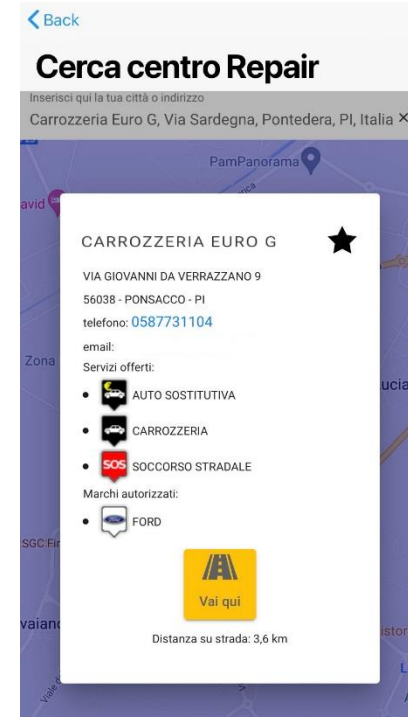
Back

Cerca centro Repair

Inserisci qui la tua città o indirizzo
Carrozzeria Euro G, Via Sardegna, Pontedera, PI, Italia ×

PamPanorama

avid

Zona

ucia

SGC Fi

vaian

istor

CARROZZERIA EURO G

VIA GIOVANNI DA VERRAZZANO 9
56038 - PONSACCO - PI
telefono: 0587731104
email:
Servizi offerti:
• AUTO SOSTITUTIVA
• CARROZZERIA
• SOS SOCCORSO STRADALE
Marchi autorizzati:
• FORD

Vai qui

Distanza su strada: 3,6 km